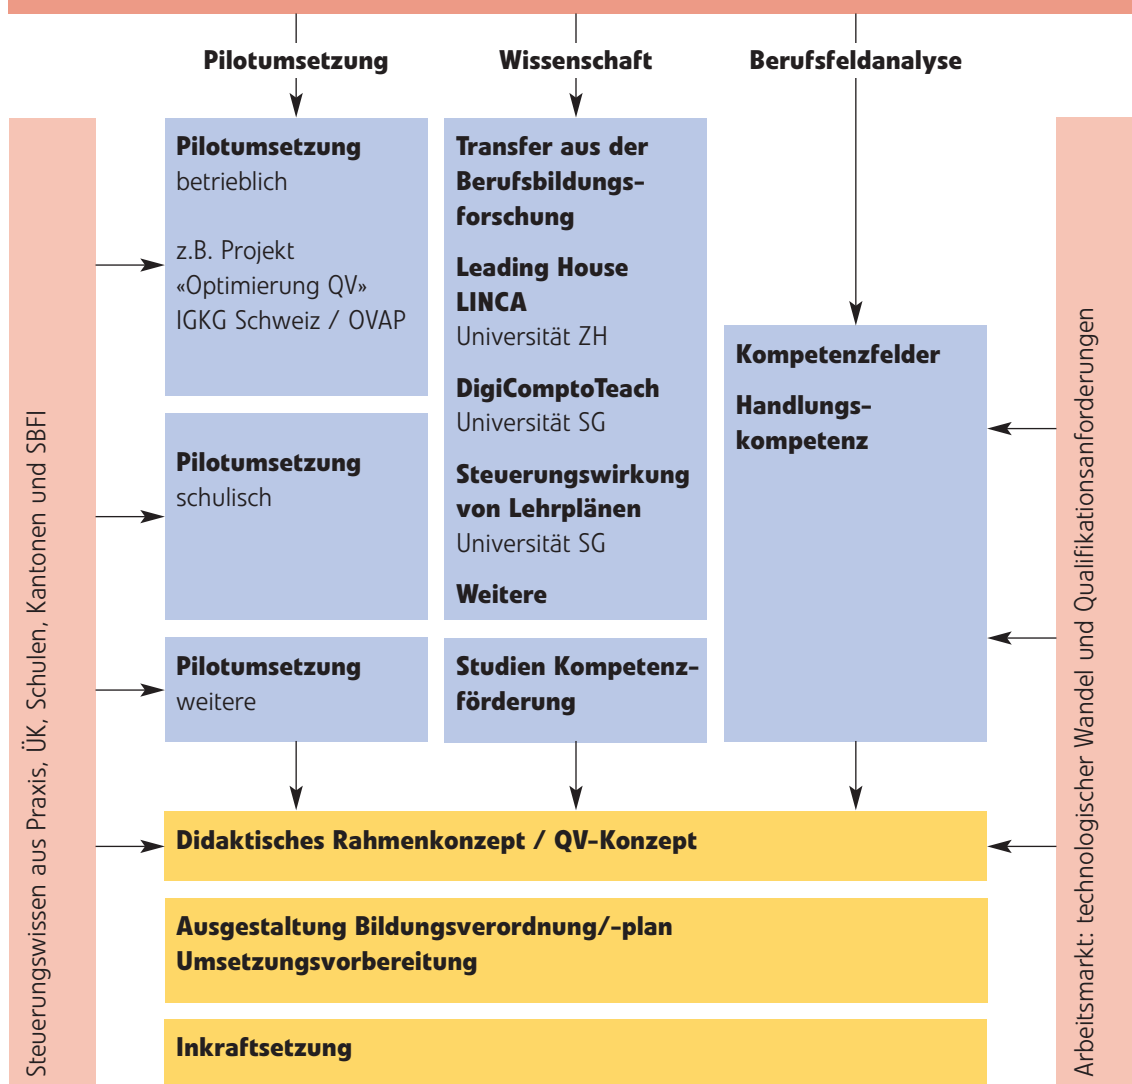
Pilotumsetzung

Wissenschaft

Berufsfeldanalyse

Steuerungswissen aus Praxis, ÜK, Schulen, Kantonen und SBFI

**Pilotumsetzung** betrieblich

z.B. Projekt «Optimierung QV» IGKG Schweiz / OVAP

**Transfer aus der Berufsbildungsforschung**

**Leading House LINCA** Universität ZH

**DigiComptoTeach** Universität SG

**Steuerungswirkung von Lehrplänen** Universität SG

**Weitere**

**Kompetenzfelder**

**Handlungskompetenz**

Arbeitsmarkt: technologischer Wandel und Qualifikationsanforderungen

**Pilotumsetzung** schulisch

**Pilotumsetzung** weitere

**Studien Kompetenzförderung**

**Didaktisches Rahmenkonzept / QV-Konzept**

**Ausgestaltung Bildungsverordnung/-plan Umsetzungsvorbereitung**

**Inkraftsetzung**